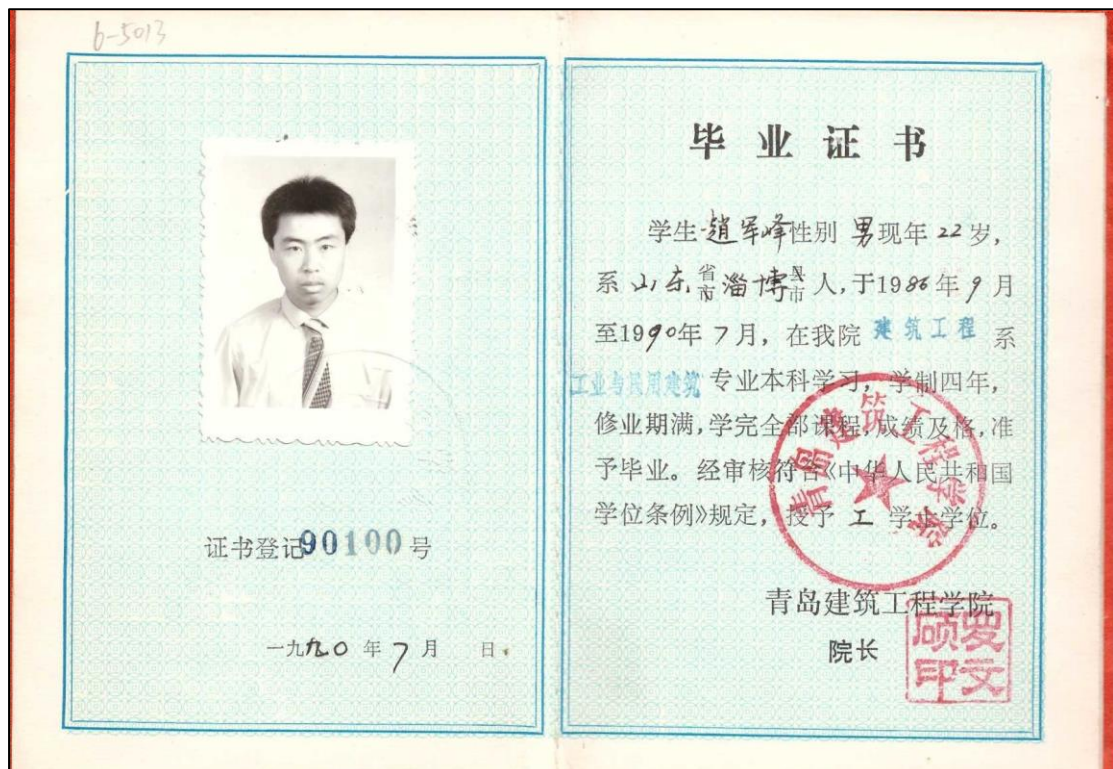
b-5013

证书登记90100号

一九九〇年7月 日

毕业证书

学生赵军峰性别男现年22岁，系山东省淄博市人，于1986年9月至1990年7月，在我院建筑工程系工业与民用建筑专业本科学习，学制四年，修业期满，学完全部课程，成绩及格，准予毕业。经审核符合《中华人民共和国学位条例》规定，授予工学学士学位。

青岛建筑工程学院

院长

顾爱文印

青岛建筑工程学院